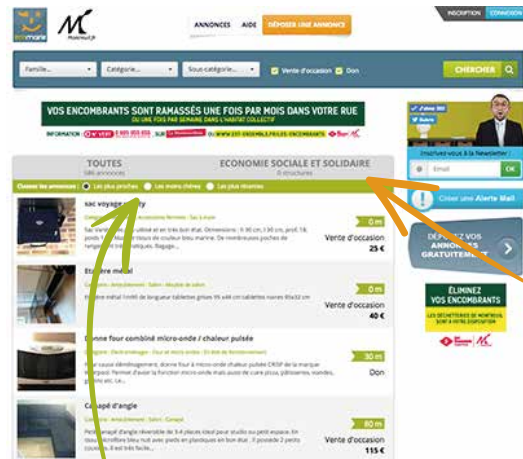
Montreuil.fr

ANNONCES | AIDE | DÉPOSER UNE ANNONCE

INSCRIPTION | CONNEXION

Famille... | Catégorie... | Sous-catégorie... | Vente d'occasion | Don | CHERCHER

VOS ENCOMBRANTS SONT RAMASSÉS UNE FOIS PAR MOIS DANS VOTRE RUE
OU UNE FOIS PAR SEMAINE DANS L'HABITAT COLLECTIF

INFORMATION N°VERT 0 805 055 055 | WWW.EST-ENSEMBLE.FR/LES-ENCOMBRANTS

TOUTES
586 annonces

ECONOMIE SOCIALE ET SOLIDAIRE
0 structures

Classer les annonces : Les plus proches | Les moins chères | Les plus récentes

Sac voyage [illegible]
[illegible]
0 m
Vente d'occasion
25 €

Etagère métal
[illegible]
0 m
Vente d'occasion
40 €

Donne four combiné micro-onde / chaleur pulsée
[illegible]
30 m
Don

Canapé d'angle
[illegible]
80 m
Vente d'occasion
115 €

Inscrivez vous à la Newsletter :
Email | OK

Créer une Alerte Mail

DÉPOSEZ VOS ANNONCES GRATUITEMENT

ÉLIMINEZ VOS ENCOMBRANTS
LES DÉCHETTERIES DE MONTREUIL SONT À VOTRE DISPOSITION